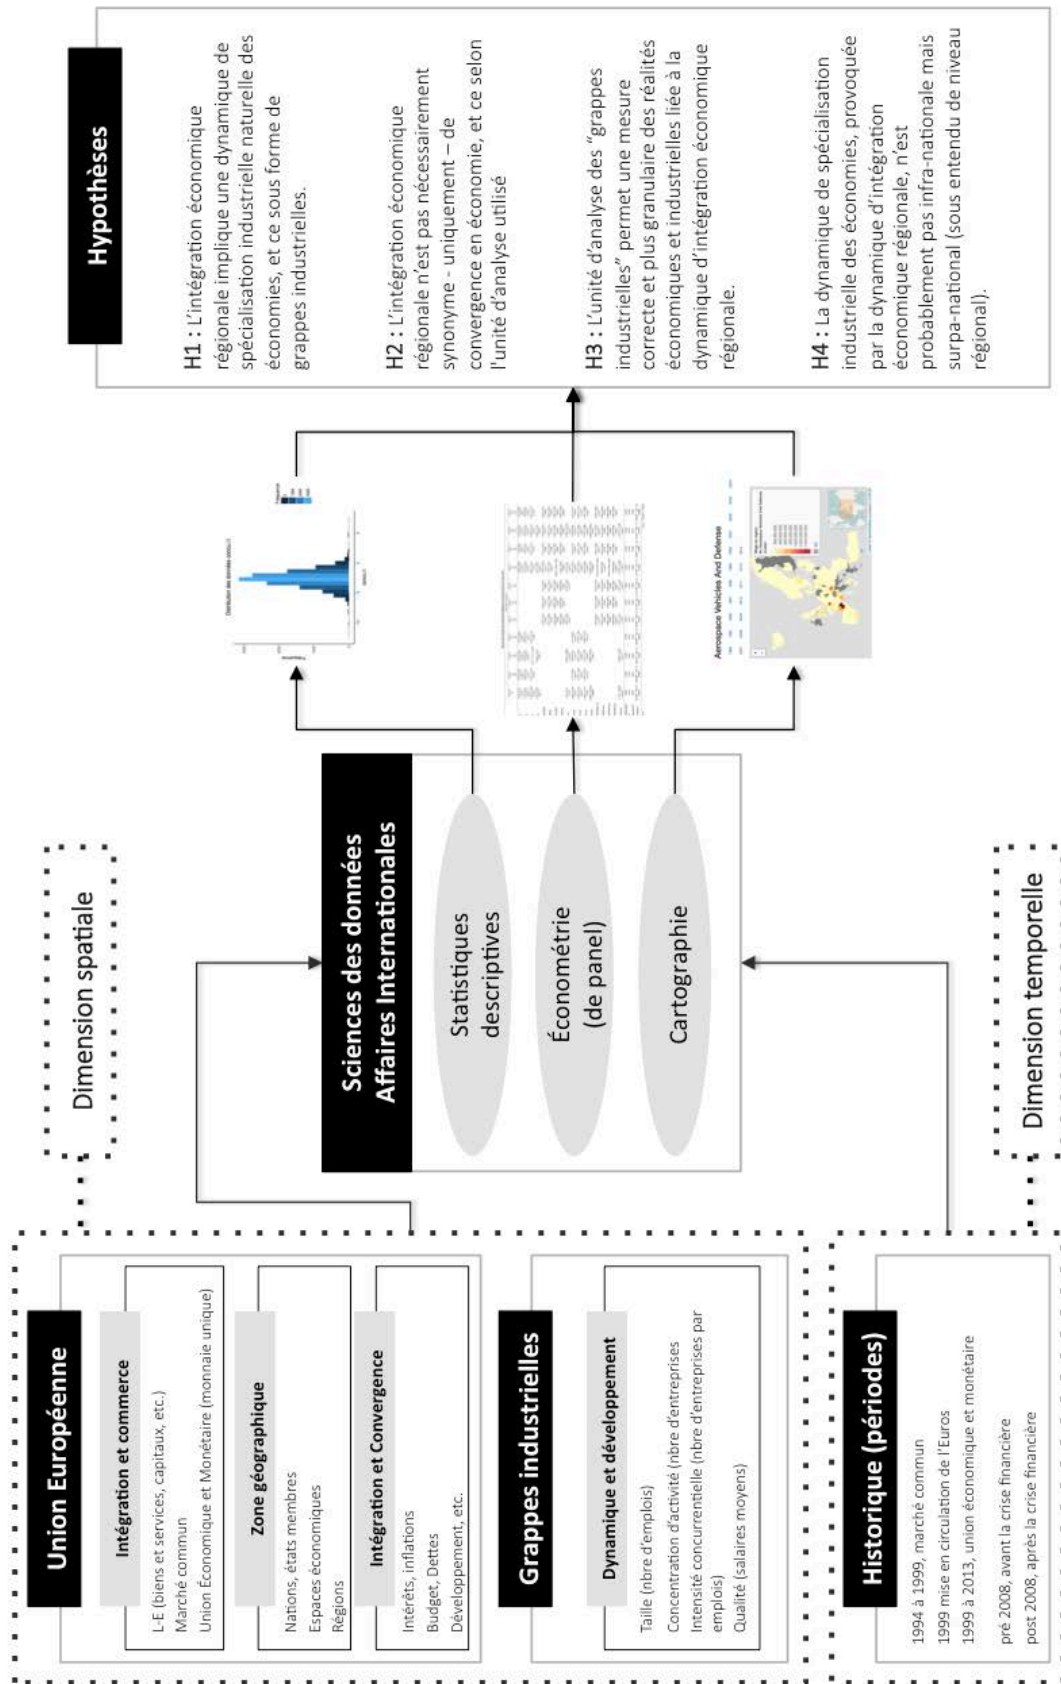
Union Européenne

Intégration et commerce

L-E (biens et services, capitaux, etc.)
Marché commun
Union Économique et Monétaire (monnaie unique)

Zone géographique

Nations, états membres
Espaces économiques
Régions

Intégration et Convergence

Intérêts, inflations
Budget, Dettes
Développement, etc.

Grappes industrielles

Dynamique et développement

Taille (nbre d'emplois)
Concentration d'activité (nbre d'entreprises
Intensité concurrentielle (nbre d'entreprises par emplois)
Qualité (salaires moyens)

Historique (périodes)

1994 à 1999, marché commun
1999 mise en circulation de l'Euros
1999 à 2013, union économique et monétaire

pré 2008, avant la crise financière
post 2008, après la crise financière

Dimension spatiale

Dimension temporelle

Sciences des données
Affaires Internationales

Statistiques descriptives

Économétrie (de panel)

Cartographie

Aerospace Vehicles And Defense

Hypothèses

H1 : L'intégration économique régionale implique une dynamique de spécialisation industrielle naturelle des économies, et ce sous forme de grappes industrielles.

H2 : L'intégration économique régionale n'est pas nécessairement synonyme - uniquement – de convergence en économie, et ce selon l'unité d'analyse utilisé

H3 : L'unité d'analyse des "grappes industrielles" permet une mesure correcte et plus granulaire des réalités économiques et industrielles liée à la dynamique d'intégration économique régionale.

H4 : La dynamique de spécialisation industrielle des économies, provoquée par la dynamique d'intégration économique régionale, n'est probablement pas infra-nationale mais surpa-national (sous entendu de niveau régional).